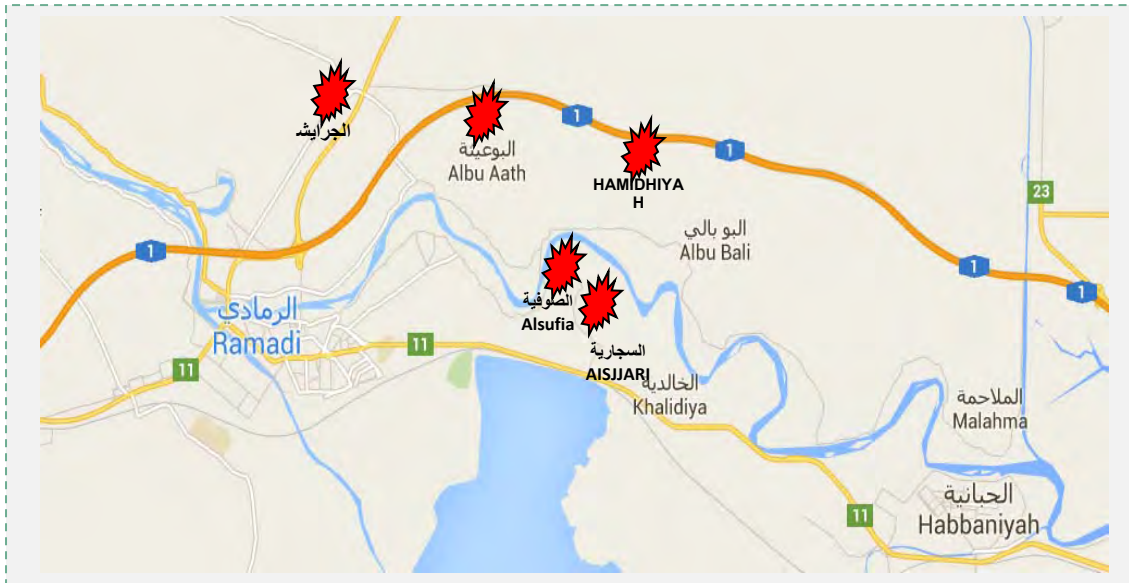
الجرايشة

البوعيثة
Albu Aath

1

1

HAMIDHIYA
H

23

البو بالي
Albu Bali

1

1

1

الرمادي
Ramadi

الصوفية
Alsufia

السجارية
AISJJARI

11

11

الخالدية
Khalidiya

الملاحمة
Malahma

الحبانية
Habbaniyah

11